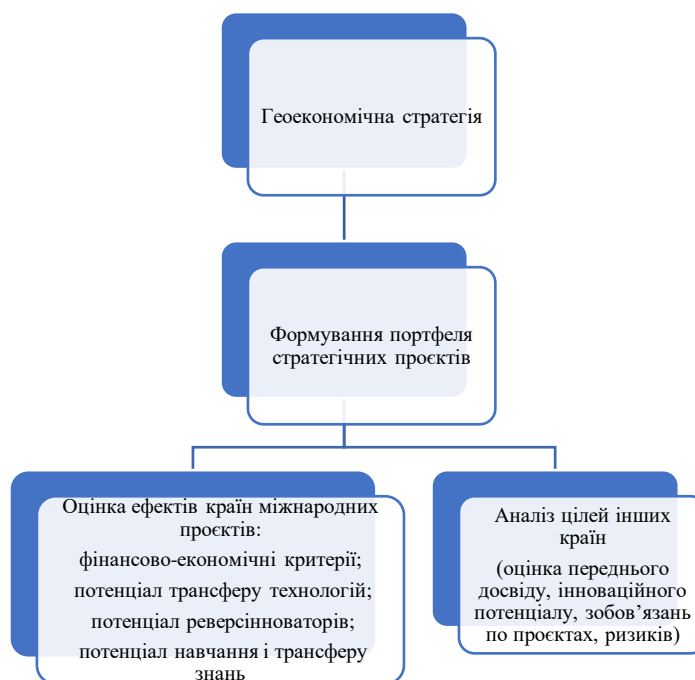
Геоекономічна стратегія

Формування портфеля стратегічних проєктів

Оцінка ефектів країн міжнародних проєктів:
фінансово-економічні критерії;
потенціал трансферу технологій;
потенціал реверсінноваторів;
потенціал навчання і трансферу знань

Аналіз цілей інших країн
(оцінка переднього досвіду, інноваційного потенціалу, зобов'язань по проєктах, ризиків)